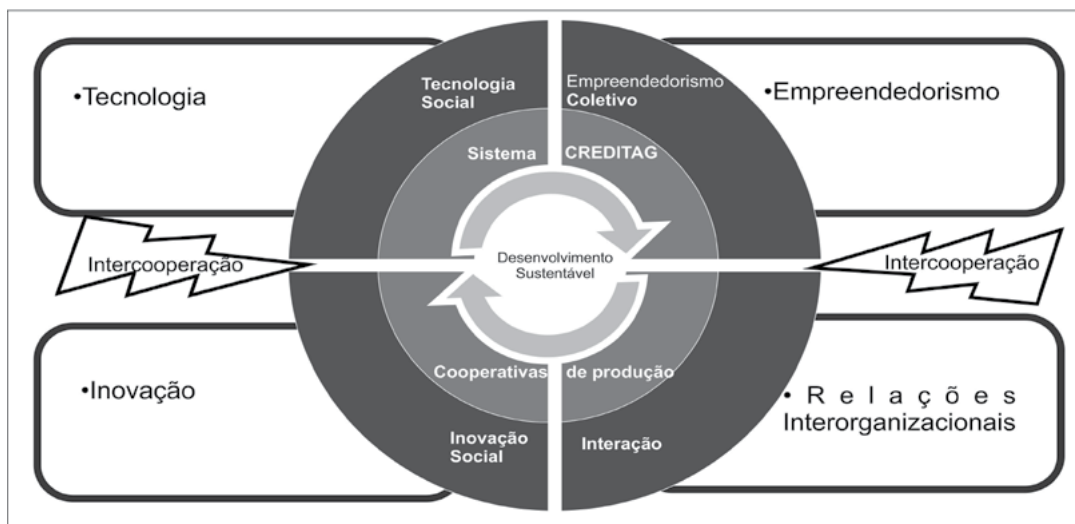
•Tecnologia

Tecnologia Social

Empreendedorismo Coletivo

•Empreendedorismo

Sistema

CREDITAG

Intercooperação

Desenvolvimento Sustentável

Intercooperação

•Inovação

Cooperativas

de produção

• R e l a ç õ e s Interorganizacionais

Inovação Social

Interação